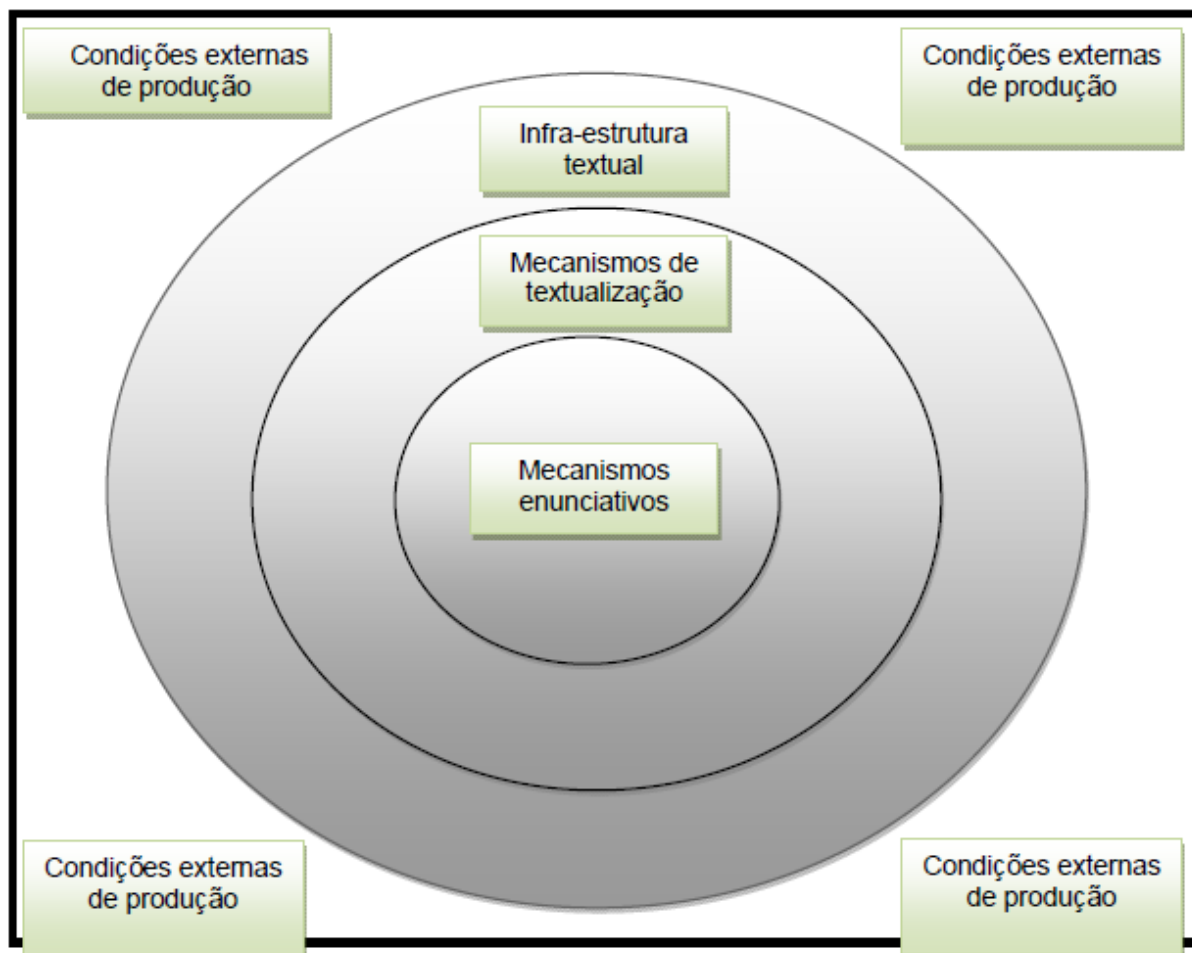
Condições externas de produção

Condições externas de produção

Infra-estrutura textual

Mecanismos de textualização

Mecanismos enunciativos

Condições externas de produção

Condições externas de produção